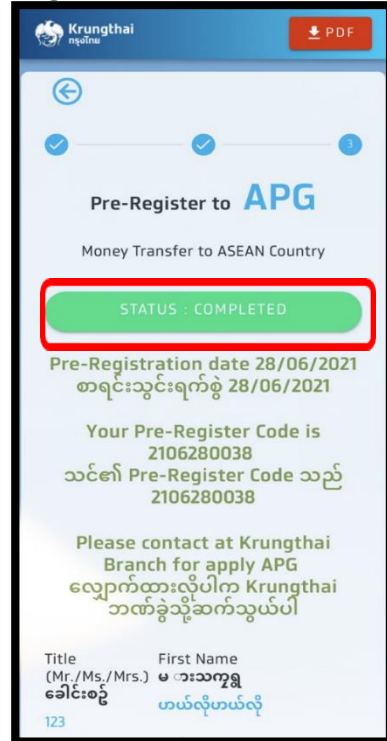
Krungthai
กรุงไทย

PDF

Pre-Register to APG

Money Transfer to ASEAN Country

STATUS : COMPLETED

Pre-Registration date 28/06/2021
စာရင်းသွင်းရက်စွဲ 28/06/2021

Your Pre-Register Code is
2106280038
သင်၏ Pre-Register Code သည်
2106280038

Please contact at Krungthai Branch for apply APG
လျှောက်ထားလိုပါက Krungthai ဘဏ်ခွဲသို့ဆက်သွယ်ပါ

Title
(Mr./Ms./Mrs.)
ခေါင်းစဉ်
123

First Name
မ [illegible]
ဟယ်လိုဟယ်လို